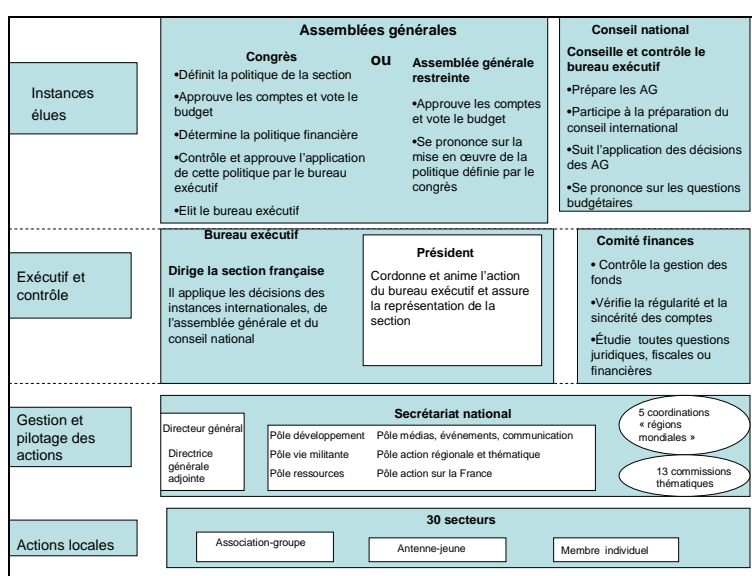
Instances élues

Assemblées générales

Congrès
•Définit la politique de la section
•Approuve les comptes et vote le budget
•Détermine la politique financière
•Contrôle et approuve l'application de cette politique par le bureau exécutif
•Elit le bureau exécutif

ou

Assemblée générale restreinte
•Approuve les comptes et vote le budget
•Se prononce sur la mise en œuvre de la politique définie par le congrès

Conseil national
Conseille et contrôle le bureau exécutif
•Prépare les AG
•Participe à la préparation du conseil international
•Suit l'application des décisions des AG
•Se prononce sur les questions budgétaires

Exécutif et contrôle

Bureau exécutif
Dirige la section française
Il applique les décisions des instances internationales, de l'assemblée générale et du conseil national

Président
Cordonne et anime l'action du bureau exécutif et assure la représentation de la section

Comité finances
• Contrôle la gestion des fonds
•Vérifie la régularité et la sincérité des comptes
•Étudie toutes questions juridiques, fiscales ou financières

Gestion et pilotage des actions

Directeur général
Directrice générale adjointe

Secrétariat national
Pôle développement | Pôle médias, événements, communication
Pôle vie militante | Pôle action régionale et thématique
Pôle ressources | Pôle action sur la France

5 coordinations « régions mondiales »

13 commissions thématiques

Actions locales

30 secteurs
Association-groupe
Antenne-jeune
Membre individuel